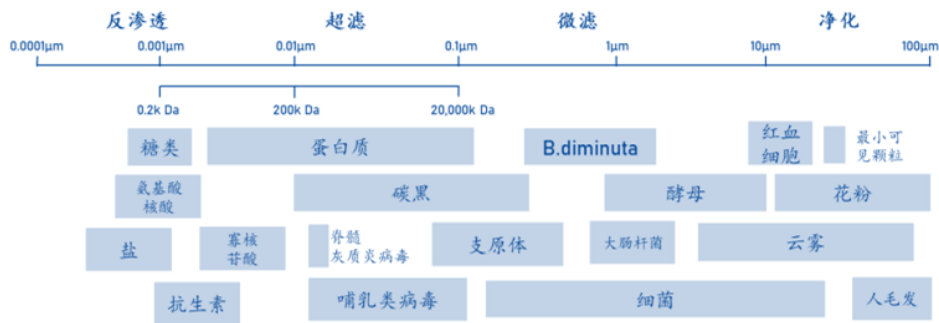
反渗透 超滤 微滤 净化

0.0001μm 0.001μm 0.01μm 0.1μm 1μm 10μm 100μm

0.2k Da 200k Da 20,000k Da

糖类
蛋白质
B.diminuta
红血细胞
最小可见颗粒
氨基酸核酸
碳黑
酵母
花粉
盐
寡核苷酸
脊髓灰质炎病毒
支原体
大肠杆菌
云雾
抗生素
哺乳类病毒
细菌
人毛发